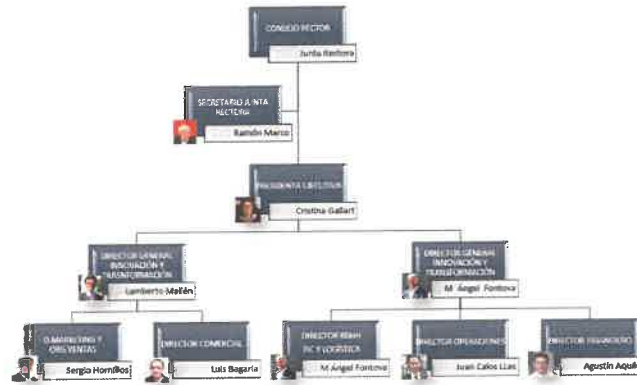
CONSEJO RECTOR
Junta Rectora

SECRETARIO JUNTA RECTORA
Ramón Marco

PRESIDENTA EJECUTIVA
Cristina Gallart

DIRECTOR GENERAL INNOVACIÓN Y TRANSFORMACIÓN
Lamberto Mallén

DIRECTOR GENERAL INNOVACIÓN Y TRANSFORMACIÓN
M. Ángel Fontova

D. MARKETING Y DIR. VENTAS
Sergio Hornillos

DIRECTOR COMERCIAL
Luis Bagaria

DIRECTOR RRHH TIC Y LOGÍSTICA
M. Ángel Fontova

DIRECTOR OPERACIONES
Juan Calos Llas

DIRECTOR FINANCIERO
Agustín Aqu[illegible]